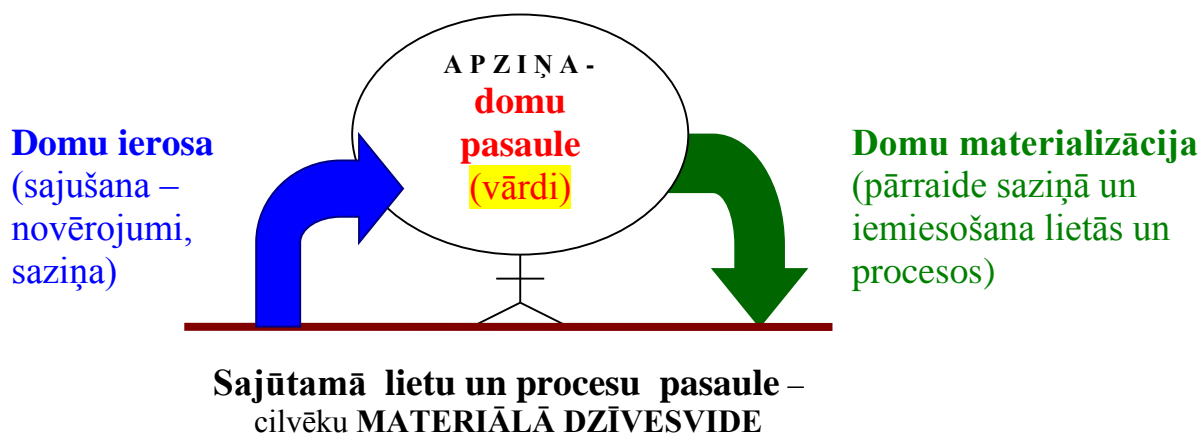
A P Z I Ņ A -
domu pasaule
(vārdi)

Domu ierosa
(sajušana – novērojumi, saziņa)

Domu materializācija
(pārraide saziņā un iemiesošana lietās un procesos)

Sajūtamā lietu un procesu pasaule – cilvēku MATERIĀLĀ DZĪVESVIDE